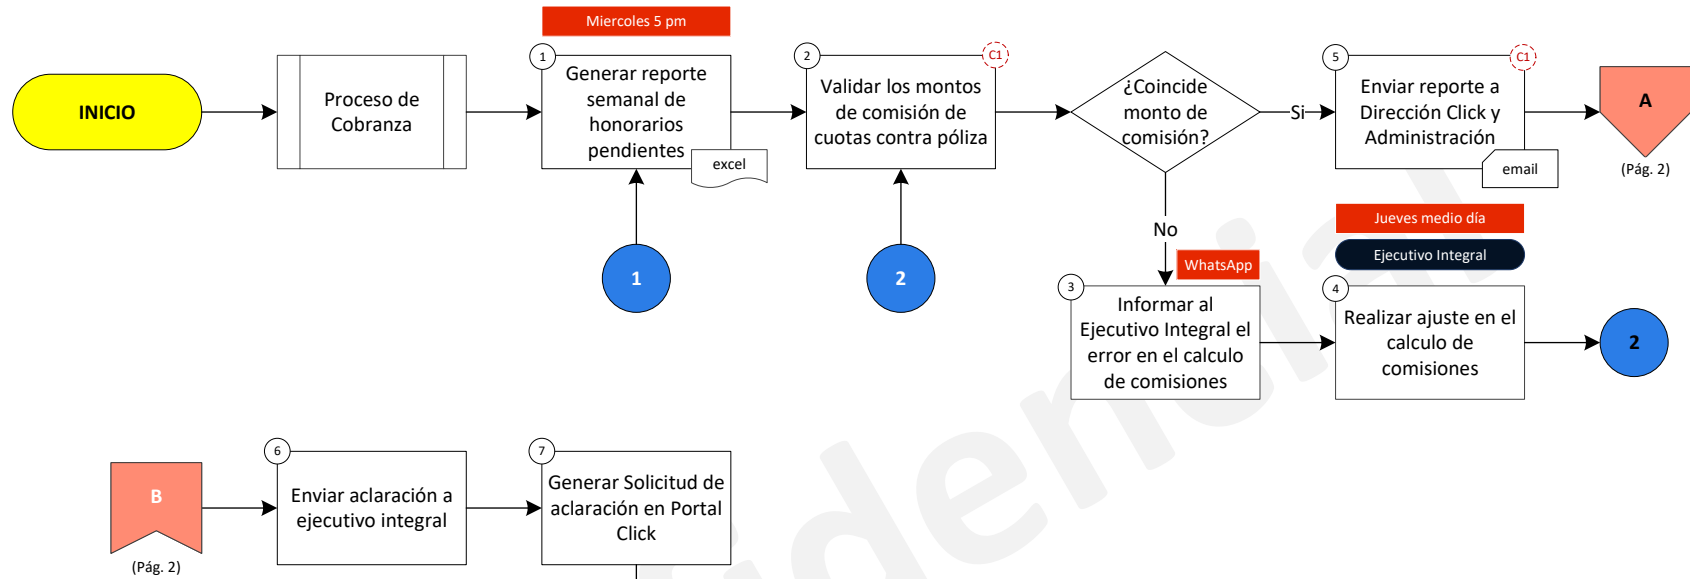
INICIO

Proceso de Cobranza

Miercoles 5 pm

1
Generar reporte semanal de honorarios pendientes
excel

1

2
C1
Validar los montos de comisión de cuotas contra póliza

2

¿Coincide monto de comisión?

Si

No

5
C1
Enviar reporte a Dirección Click y Administración
email

A
(Pág. 2)

WhatsApp

3
Informar al Ejecutivo Integral el error en el calculo de comisiones

Jueves medio día

Ejecutivo Integral

4
Realizar ajuste en el calculo de comisiones

2

B
(Pág. 2)

6
Enviar aclaración a ejecutivo integral

7
Generar Solicitud de aclaración en Portal Click